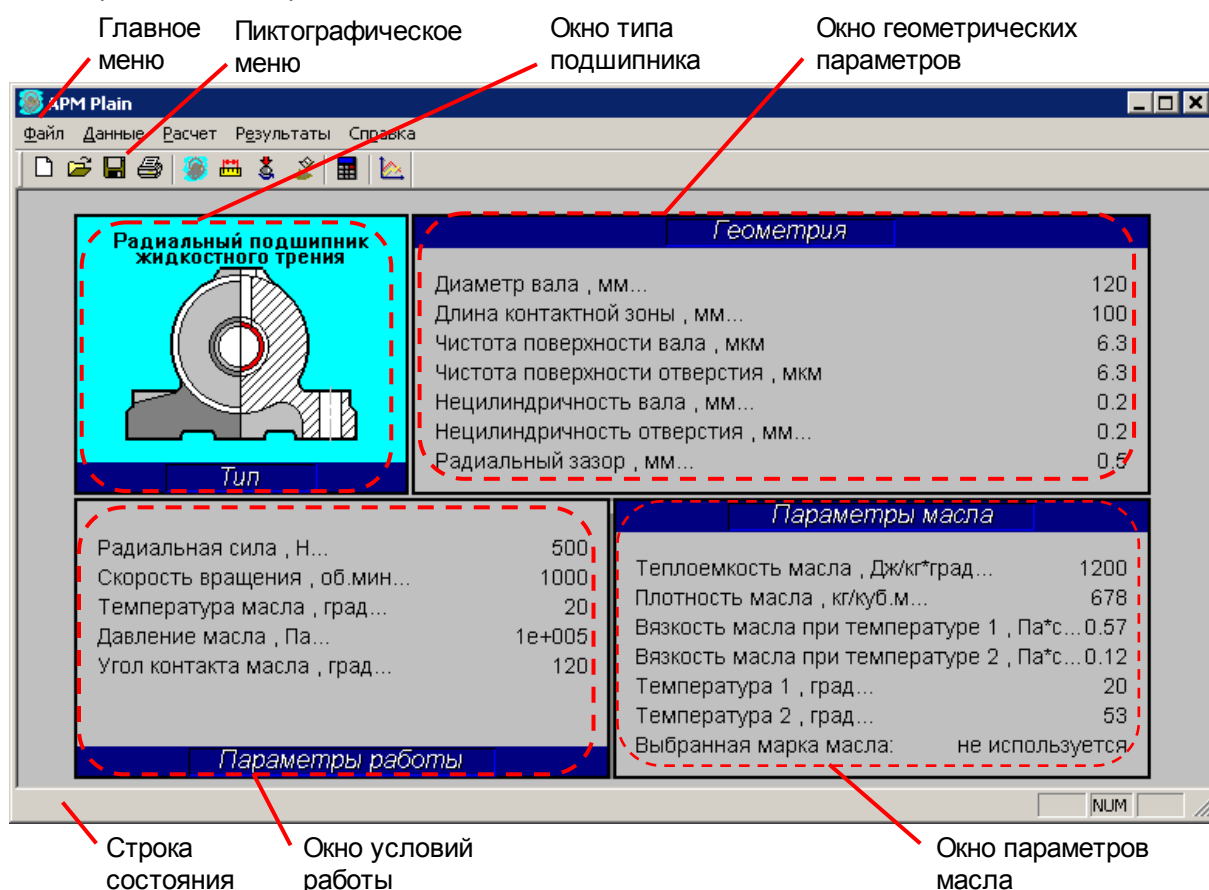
Главное меню

Пиктографическое меню

Окно типа подшипника

Окно геометрических параметров

APM Plain

Файл Данные Расчет Результаты Справка

Радиальный подшипник жидкостного трения

Тип

Геометрия

Диаметр вала , мм... 120
Длина контактной зоны , мм... 100
Чистота поверхности вала , мкм 6.3
Чистота поверхности отверстия , мкм 6.3
Нецилиндричность вала , мм... 0.2
Нецилиндричность отверстия , мм... 0.2
Радиальный зазор , мм... 0.5

Радиальная сила , Н... 500
Скорость вращения , об.мин... 1000
Температура масла , град... 20
Давление масла , Па... 1e+005
Угол контакта масла , град... 120

Параметры работы

Параметры масла

Теплоемкость масла , Дж/кг*град... 1200
Плотность масла , кг/куб.м... 678
Вязкость масла при температуре 1 , Па*с... 0.57
Вязкость масла при температуре 2 , Па*с... 0.12
Температура 1 , град... 20
Температура 2 , град... 53
Выбранная марка масла: не используется

NUM

Строка состояния

Окно условий работы

Окно параметров масла